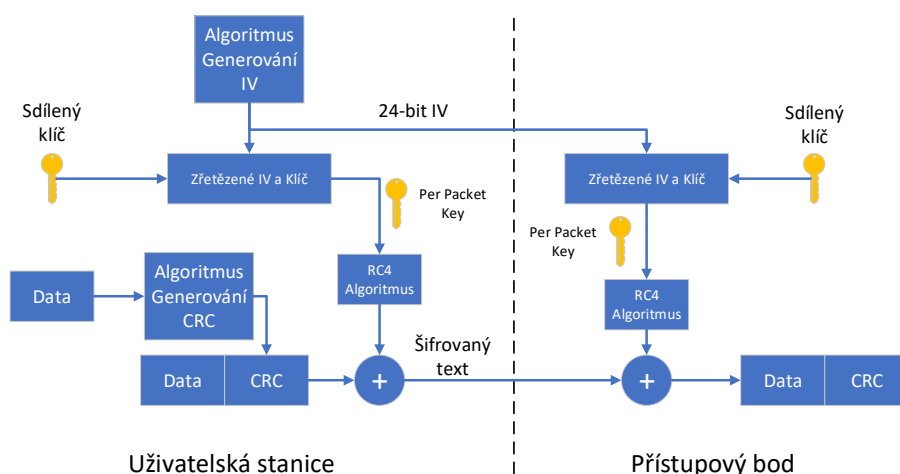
Algoritmus Generování IV

24-bit IV

Sdílený klíč

Zřetězené IV a Klíč

Per Packet Key

Sdílený klíč

Zřetězené IV a Klíč

Per Packet Key

Data

Algoritmus Generování CRC

RC4 Algoritmus

RC4 Algoritmus

Data

CRC

+

Šifrovaný text

+

Data

CRC

Uživatelská stanice

Přístupový bod